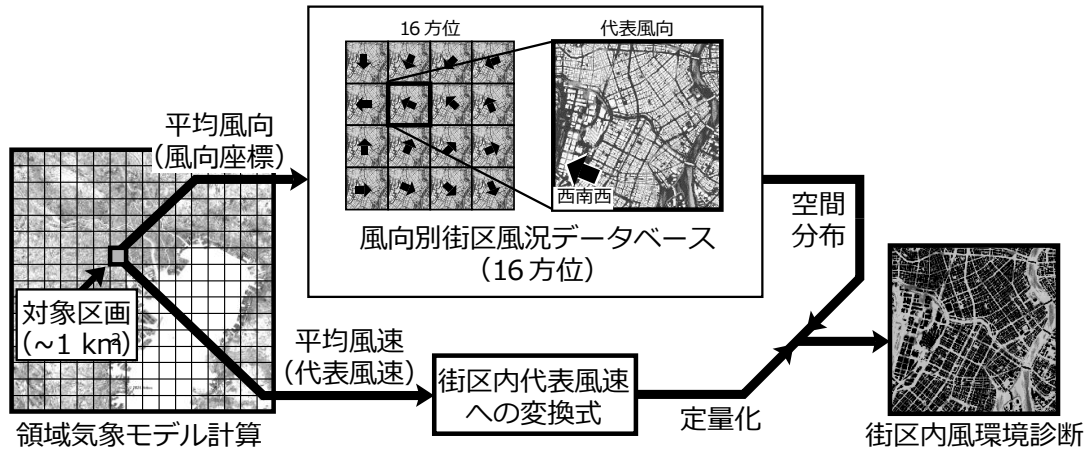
16 方位

代表風向

平均風向
（風向座標）

西南西

風向別街区風況データベース
（16 方位）

空間
分布

対象区画
（～1 km$^2$）

平均風速
（代表風速）

街区内代表風速
への変換式

定量化

領域気象モデル計算

街区内風環境診断